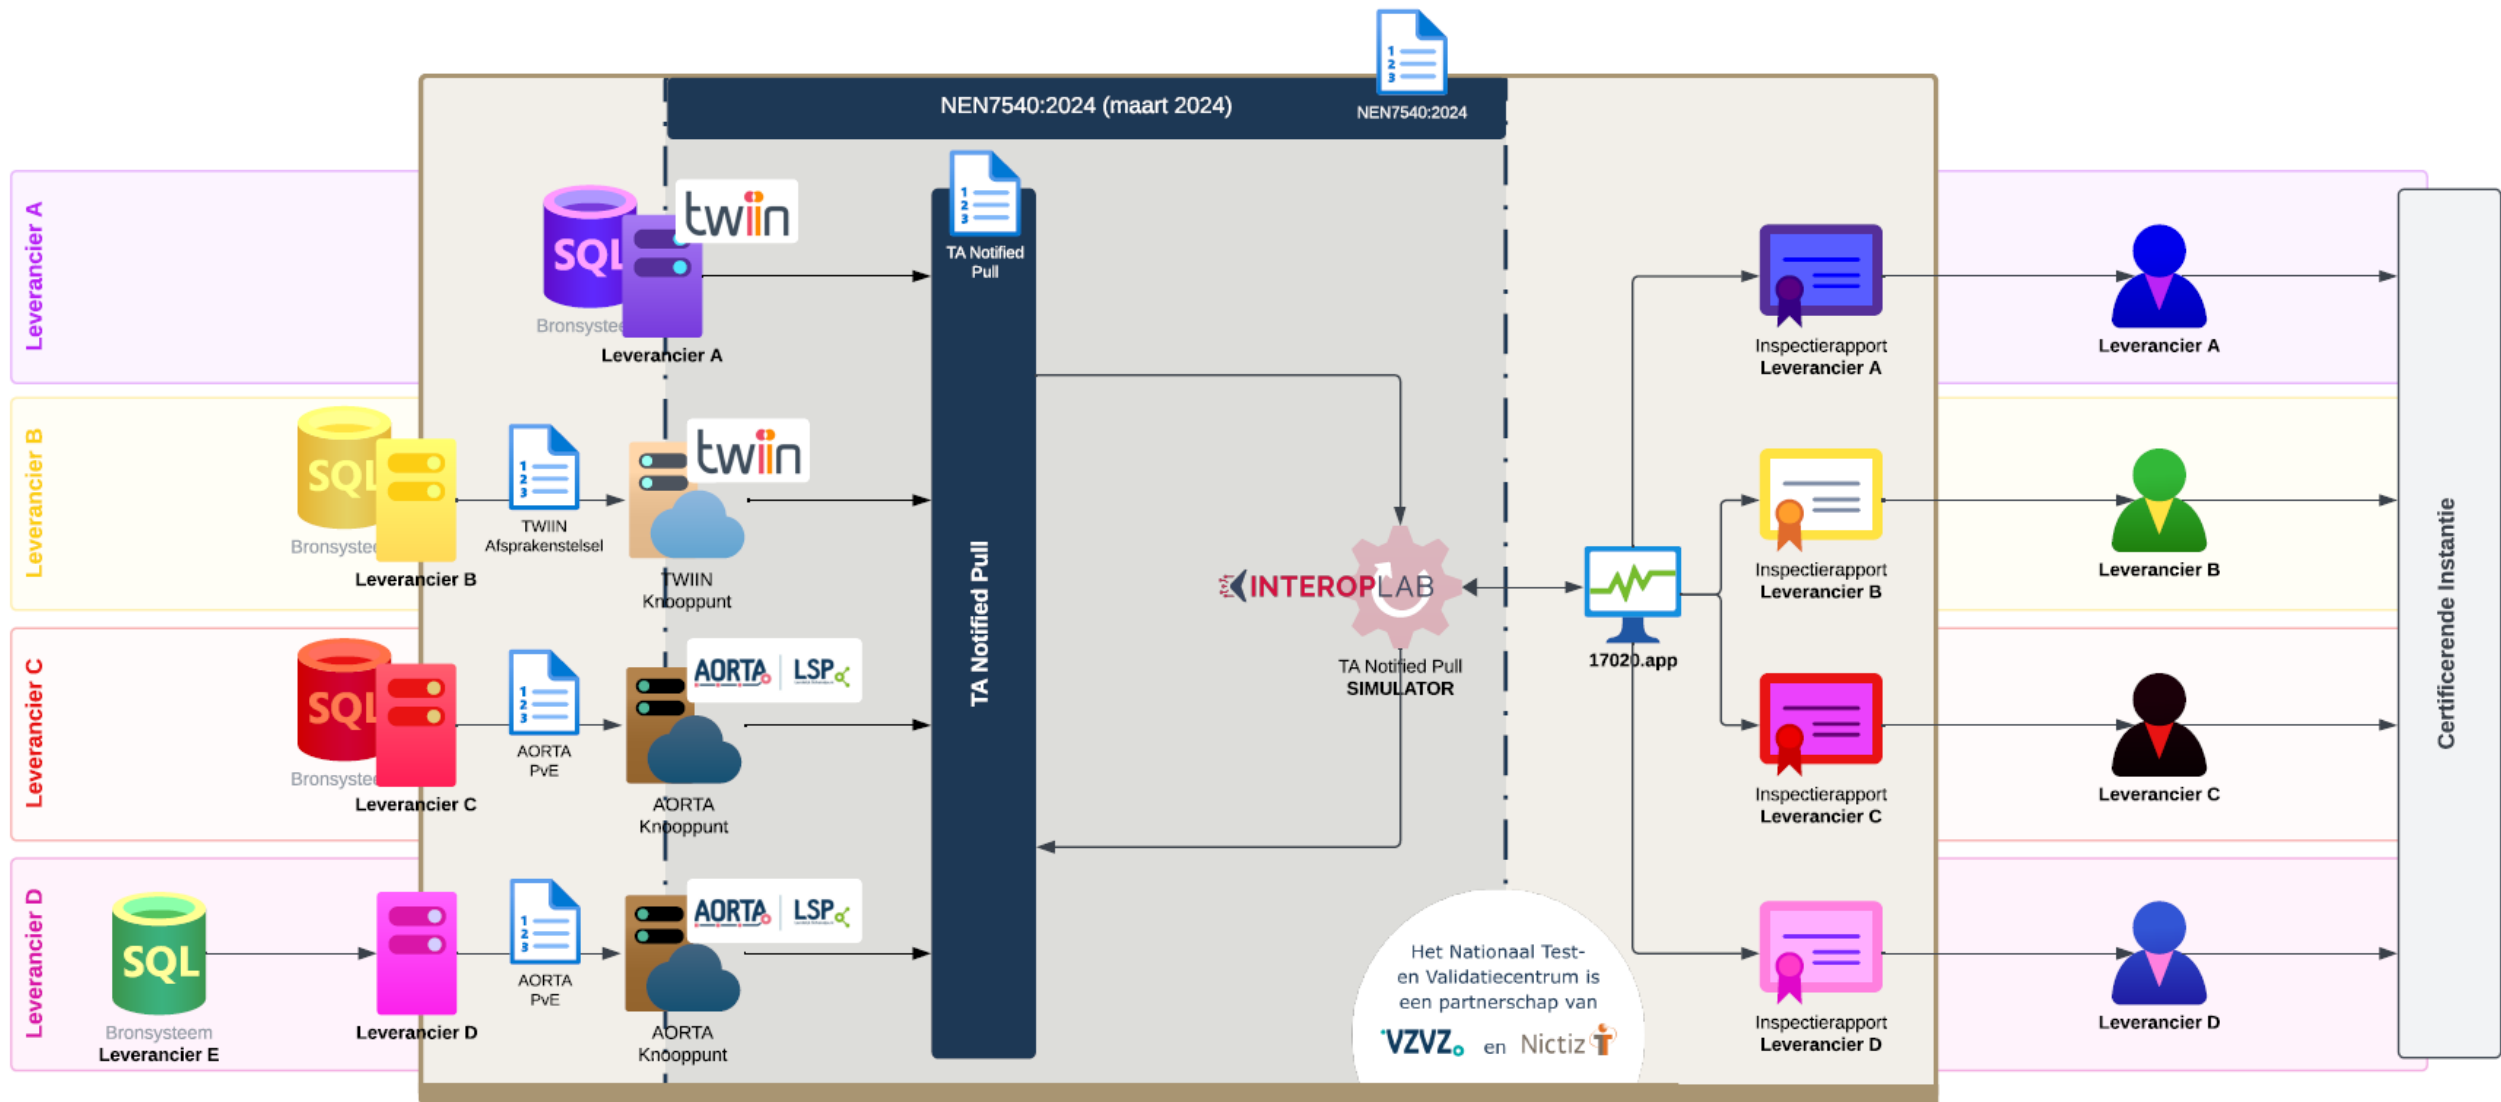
NEN7540:2024 (maart 2024)

NEN7540:2024

Leverancier A

SQL

twiin

Bronsysteem

Leverancier A

TA Notified Pull

Leverancier B

SQL

Bronsysteem

Leverancier B

TWIIN Afsprakenstelsel

twiin

TWIIN Knooppunt

Leverancier C

SQL

Bronsysteem

Leverancier C

AORTA PvE

AORTA LSP

AORTA Knooppunt

Leverancier D

SQL

Bronsysteem

Leverancier E

Leverancier D

AORTA PvE

AORTA LSP

AORTA Knooppunt

TA Notified Pull

INTEROPLAB

TA Notified Pull SIMULATOR

17020.app

Het Nationaal Test- en Validatiecentrum is een partnerschap van VZVZ en Nictiz

Inspectierapport Leverancier A

Inspectierapport Leverancier B

Inspectierapport Leverancier C

Inspectierapport Leverancier D

Leverancier A

Leverancier B

Leverancier C

Leverancier D

Certificerende Instantie